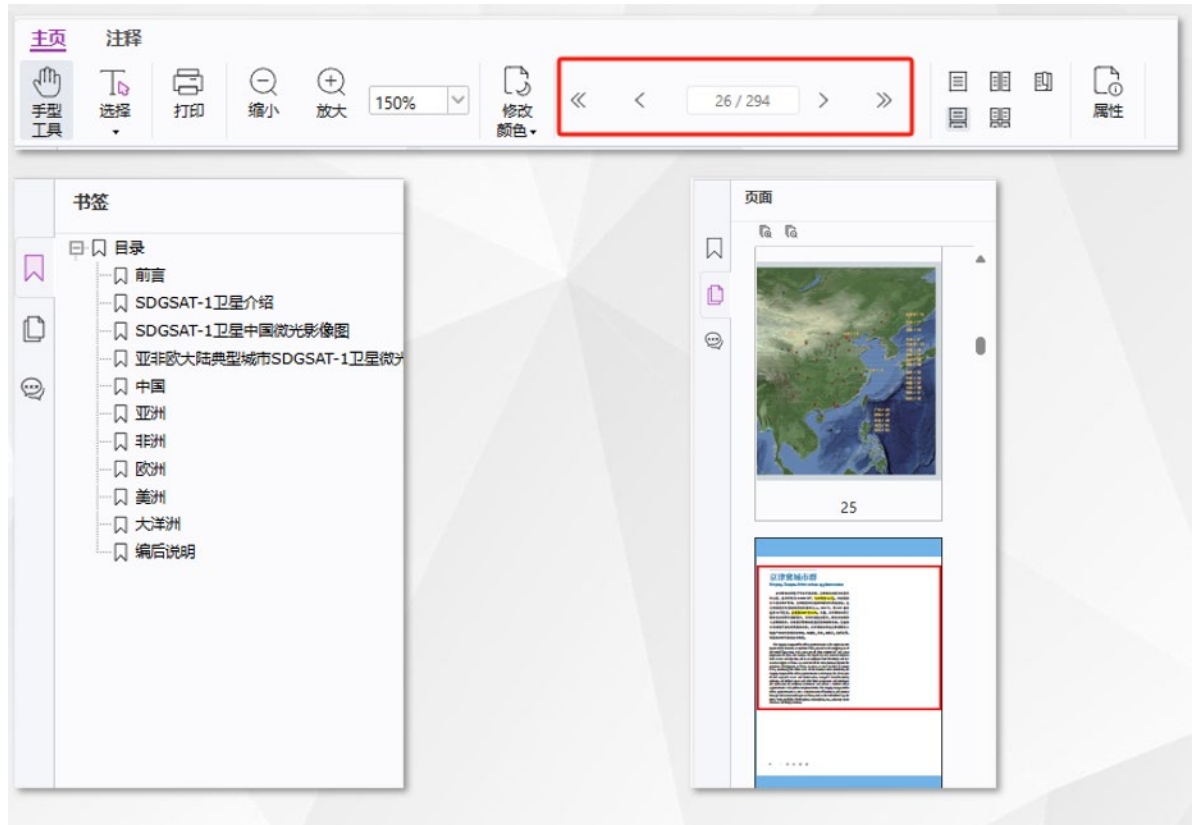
主页 注释

手型工具 选择 打印 缩小 放大 150% 修改颜色 « ‹ 26 / 294 › » 属性

书签

目录
前言
SDGSAT-1卫星介绍
SDGSAT-1卫星中国微光影像图
亚非欧大陆典型城市SDGSAT-1卫星微光
中国
亚洲
非洲
欧洲
美洲
大洋洲
编后说明

页面

25

京津冀城市群

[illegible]